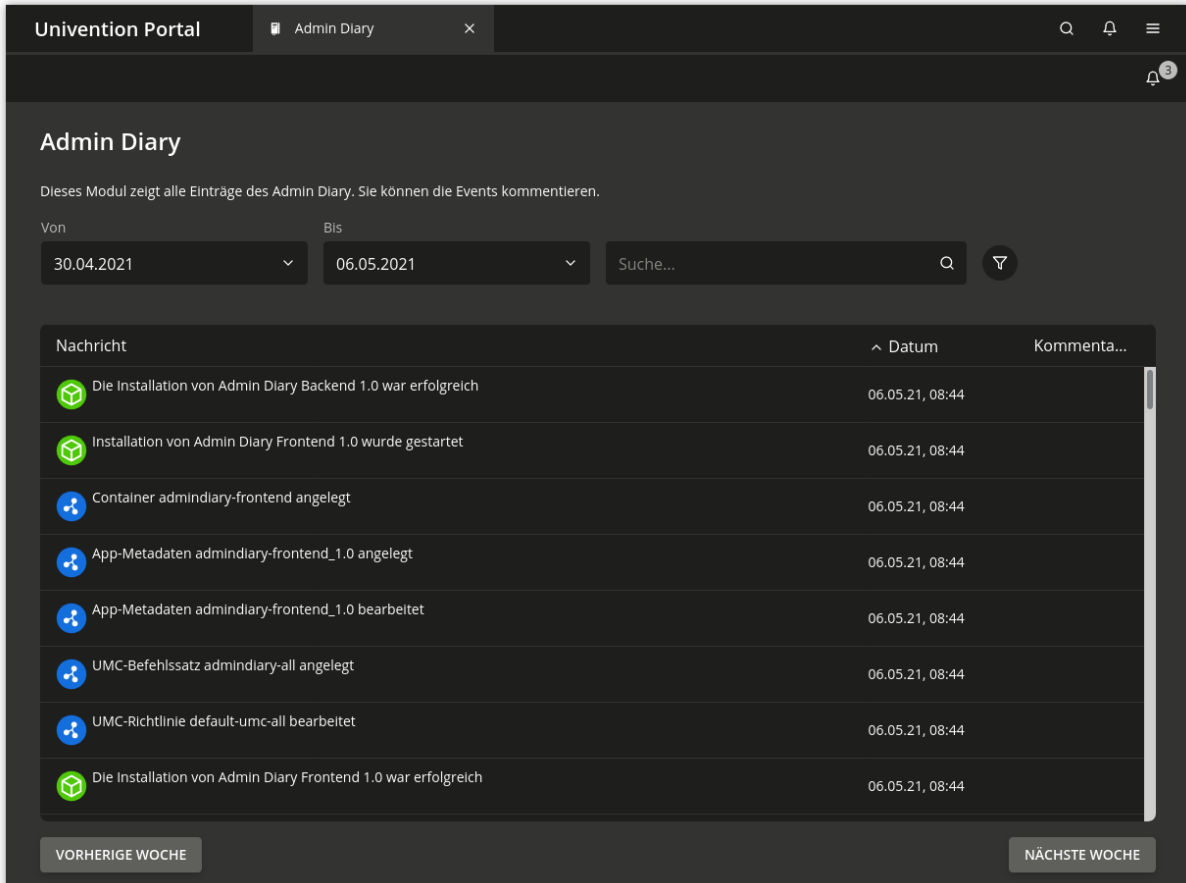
Univention Portal

Admin Diary ×

3

Admin Diary

Dieses Modul zeigt alle Einträge des Admin Diary. Sie können die Events kommentieren.

Von
30.04.2021

Bis
06.05.2021

Suche...

| Nachricht | Datum | Kommenta... |
|---|---|---|
| Die Installation von Admin Diary Backend 1.0 war erfolgreich | 06.05.21, 08:44 | |
| Installation von Admin Diary Frontend 1.0 wurde gestartet | 06.05.21, 08:44 | |
| Container admindiary-frontend angelegt | 06.05.21, 08:44 | |
| App-Metadaten admindiary-frontend_1.0 angelegt | 06.05.21, 08:44 | |
| App-Metadaten admindiary-frontend_1.0 bearbeitet | 06.05.21, 08:44 | |
| UMC-Befehlssatz admindiary-all angelegt | 06.05.21, 08:44 | |
| UMC-Richtlinie default-umc-all bearbeitet | 06.05.21, 08:44 | |
| Die Installation von Admin Diary Frontend 1.0 war erfolgreich | 06.05.21, 08:44 | |

VORHERIGE WOCHE

NÄCHSTE WOCHE